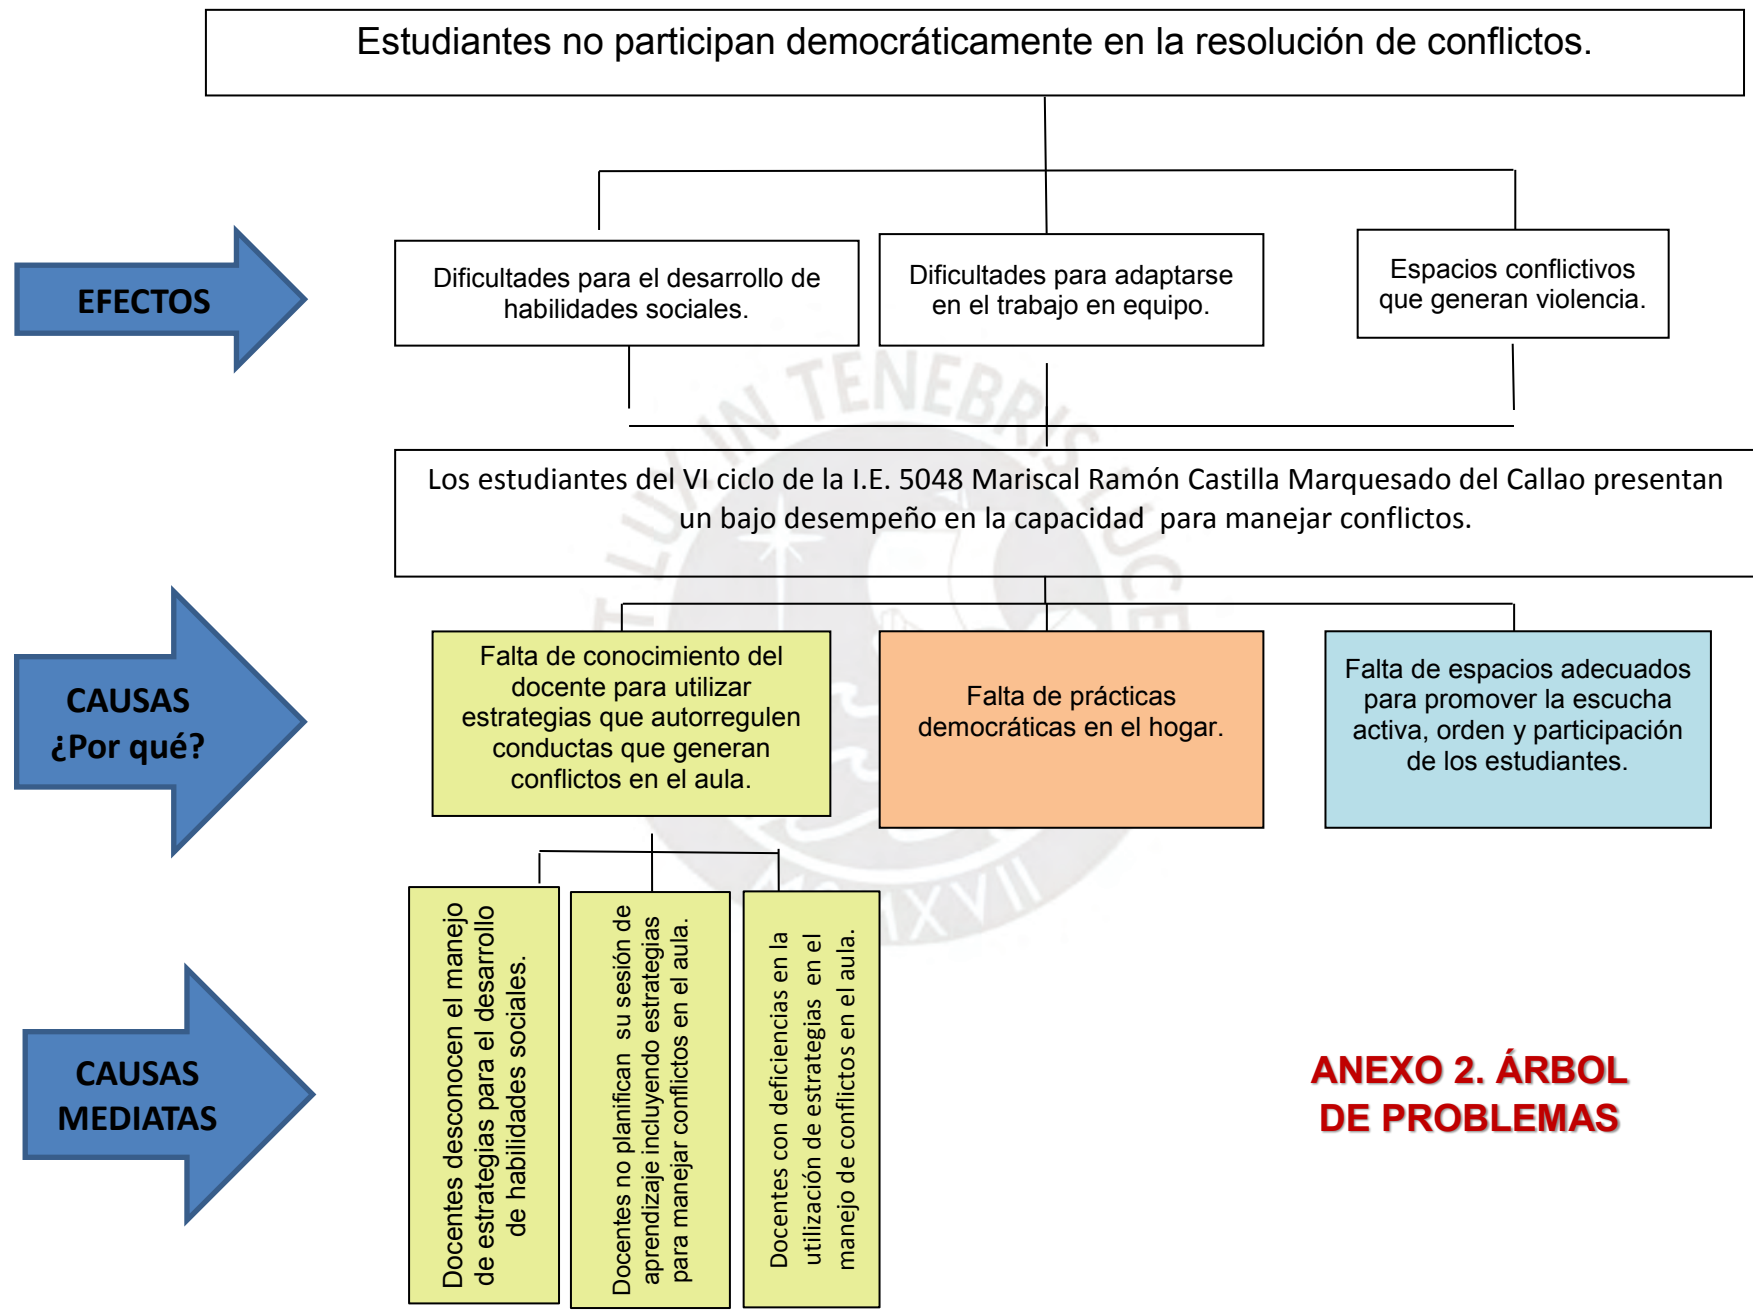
Estudiantes no participan democráticamente en la resolución de conflictos.

EFECTOS

Dificultades para el desarrollo de habilidades sociales.

Dificultades para adaptarse en el trabajo en equipo.

Espacios conflictivos que generan violencia.

Los estudiantes del VI ciclo de la I.E. 5048 Mariscal Ramón Castilla Marquesado del Callao presentan un bajo desempeño en la capacidad para manejar conflictos.

CAUSAS ¿Por qué?

Falta de conocimiento del docente para utilizar estrategias que autorregulen conductas que generan conflictos en el aula.

Falta de prácticas democráticas en el hogar.

Falta de espacios adecuados para promover la escucha activa, orden y participación de los estudiantes.

CAUSAS MEDIATAS

Docentes desconocen el manejo de estrategias para el desarrollo de habilidades sociales.

Docentes no planifican su sesión de aprendizaje incluyendo estrategias para manejar conflictos en el aula.

Docentes con deficiencias en la utilización de estrategias en el manejo de conflictos en el aula.

ANEXO 2. ÁRBOL DE PROBLEMAS